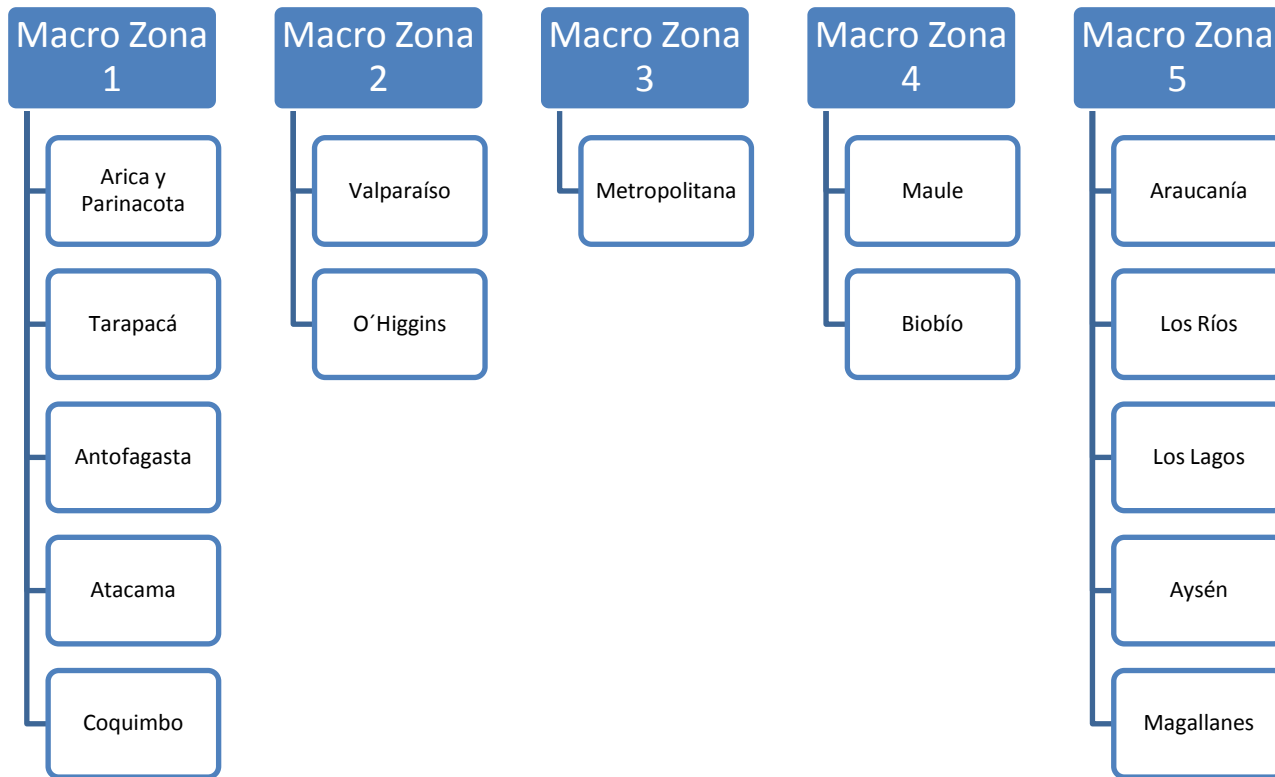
Macro Zona 1

Arica y Parinacota

Tarapacá

Antofagasta

Atacama

Coquimbo

Macro Zona 2

Valparaíso

O´Higgins

Macro Zona 3

Metropolitana

Macro Zona 4

Maule

Biobío

Macro Zona 5

Araucanía

Los Ríos

Los Lagos

Aysén

Magallanes